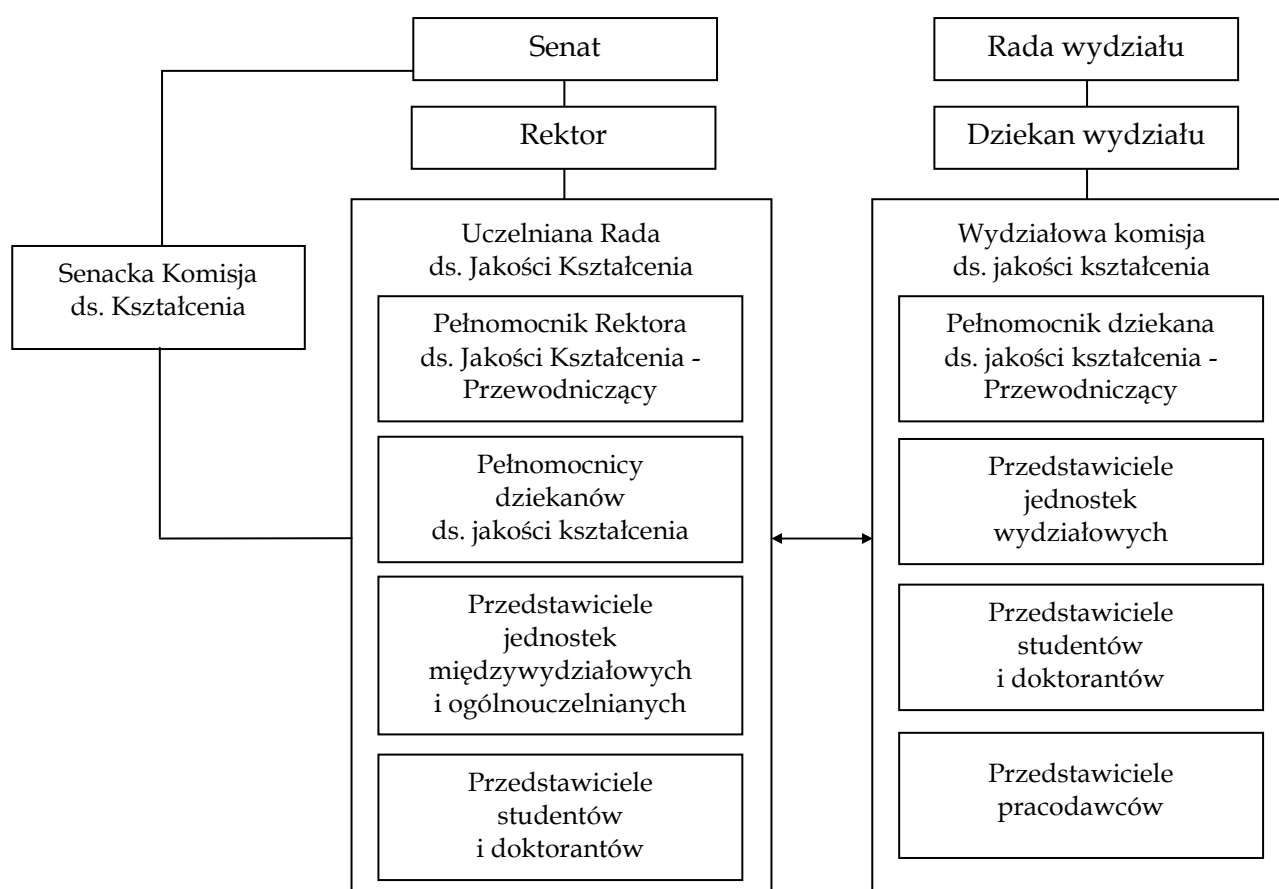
Senat

Rektor

Senacka Komisja ds. Kształcenia

Uczelniana Rada ds. Jakości Kształcenia

Pełnomocnik Rektora ds. Jakości Kształcenia - Przewodniczący

Pełnomocnicy dziekanów ds. jakości kształcenia

Przedstawiciele jednostek międzywydziałowych i ogólnouczelnianych

Przedstawiciele studentów i doktorantów

Rada wydziału

Dziekan wydziału

Wydziałowa komisja ds. jakości kształcenia

Pełnomocnik dziekana ds. jakości kształcenia - Przewodniczący

Przedstawiciele jednostek wydziałowych

Przedstawiciele studentów i doktorantów

Przedstawiciele pracodawców